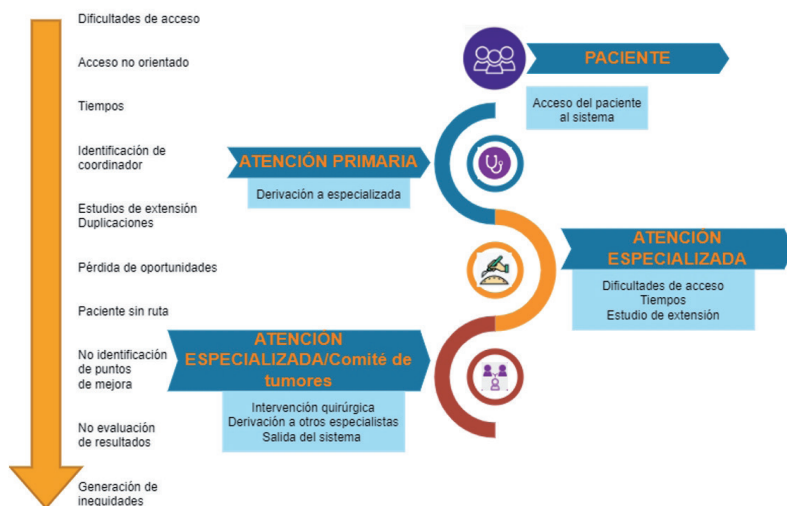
Dificultades de acceso

Acceso no orientado

Tiempos

Identificación de coordinador

Estudios de extensión
Duplicaciones

Pérdida de oportunidades

Paciente sin ruta

No identificación de puntos de mejora

No evaluación de resultados

Generación de inequidades

PACIENTE

Acceso del paciente al sistema

ATENCIÓN PRIMARIA

Derivación a especializada

ATENCIÓN ESPECIALIZADA

Dificultades de acceso
Tiempos
Estudio de extensión

ATENCIÓN ESPECIALIZADA/Comité de tumores

Intervención quirúrgica
Derivación a otros especialistas
Salida del sistema